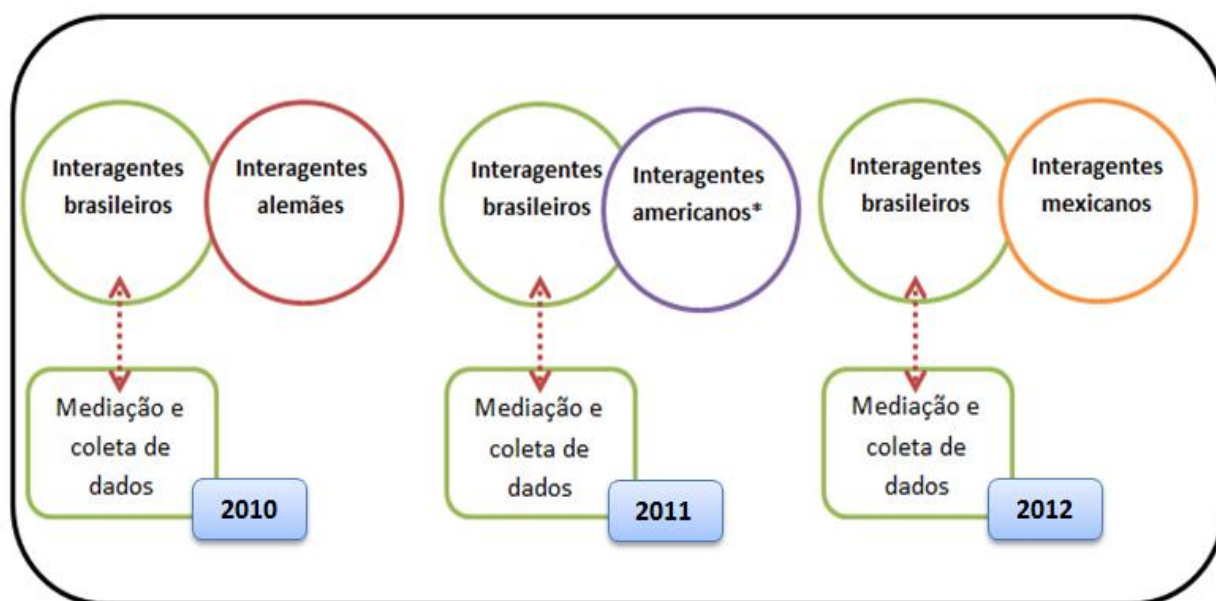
Interagentes brasileiros

Interagentes alemães

Mediação e coleta de dados

2010

Interagentes brasileiros

Interagentes americanos*

Mediação e coleta de dados

2011

Interagentes brasileiros

Interagentes mexicanos

Mediação e coleta de dados

2012